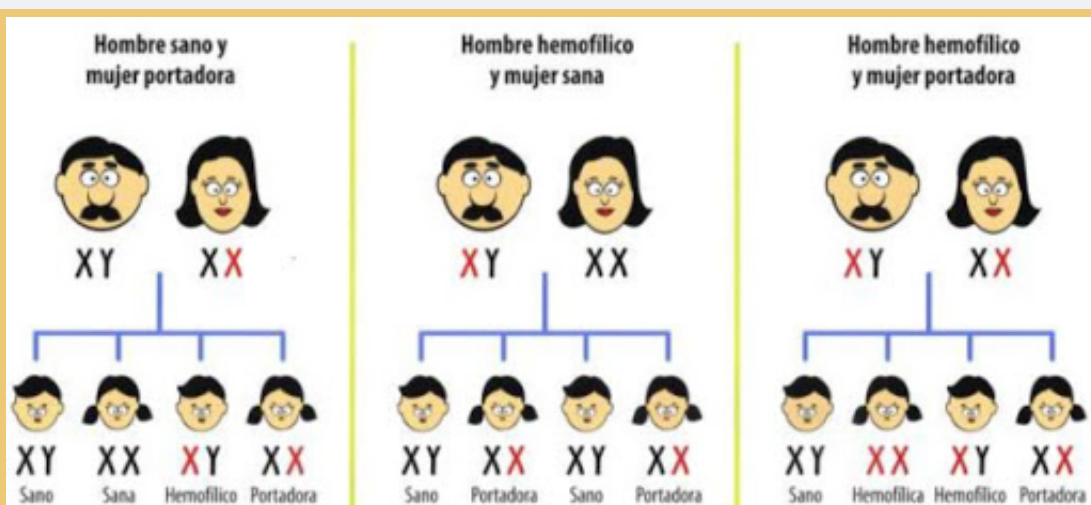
Hombre sano y mujer portadora

XY XX

XY Sano
XX Sana
XY Hemofílico
XX Portadora

Hombre hemofílico y mujer sana

XY XX

XY Sano
XX Portadora
XY Sano
XX Portadora

Hombre hemofílico y mujer portadora

XY XX

XY Sano
XX Hemofílica
XY Hemofílico
XX Portadora